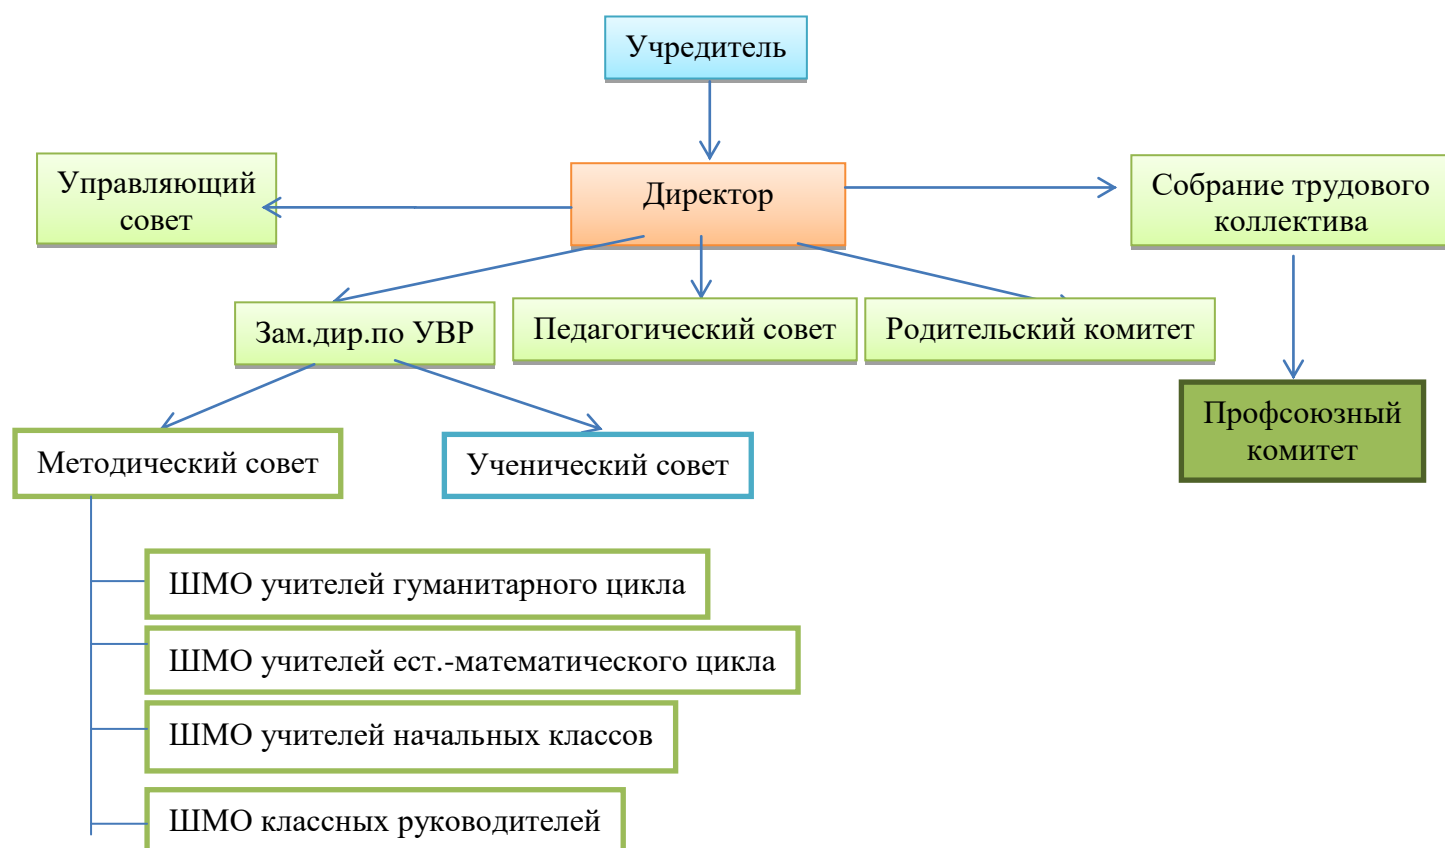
Учредитель

Управляющий совет

Директор

Собрание трудового коллектива

Зам.дир.по УВР

Педагогический совет

Родительский комитет

Профсоюзный комитет

Методический совет

Ученический совет

ШМО учителей гуманитарного цикла

ШМО учителей ест.-математического цикла

ШМО учителей начальных классов

ШМО классных руководителей